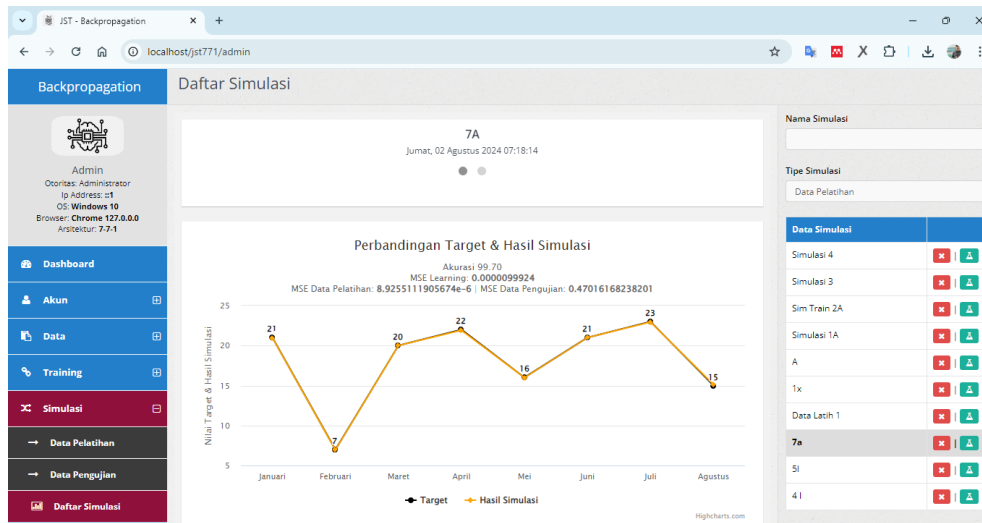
JST - Backpropagation
localhost/jst771/admin

Backpropagation
Admin
Otoritas: Administrator
Ip Address: ::1
OS: Windows 10
Browser: Chrome 127.0.0.0
Arsitektur: 7-7-1

Dashboard
Akun
Data
Training
Simulasi
Data Pelatihan
Data Pengujian
Daftar Simulasi

Daftar Simulasi

7A
Jumat, 02 Agustus 2024 07:18:14

Perbandingan Target & Hasil Simulasi
Akurasi 99.70
MSE Learning: 0.0000099924
MSE Data Pelatihan: 8.9255111905674e-6 | MSE Data Pengujian: 0.47016168238201

Nilai Target & Hasil Simulasi
25
20
15
10
5
21 7 20 22 16 21 23 15
Januari Februari Maret April Mei Juni Juli Agustus
Target Hasil Simulasi
Highcharts.com

Nama Simulasi
Tipe Simulasi
Data Pelatihan

| Data Simulasi | |
|---|---|
| Simulasi 4 | |
| Simulasi 3 | |
| Sim Train 2A | |
| Simulasi 1A | |
| A | |
| 1x | |
| Data Latih 1 | |
| 7a | |
| 5l | |
| 4 l | |